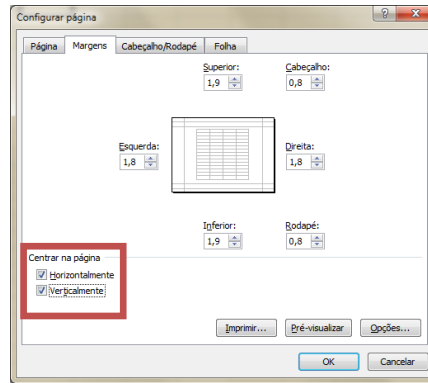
Configurar página

?

X

Página

Margens

Cabeçalho/Rodapé

Folha

Superior:

1,9

Cabeçalho:

0,8

Esquerda:

1,8

Direita:

1,8

Inferior:

1,9

Rodapé:

0,8

Centrar na página

Horizontalmente

Verticalmente

Imprimir...

Pré-visualizar

Opções...

OK

Cancelar